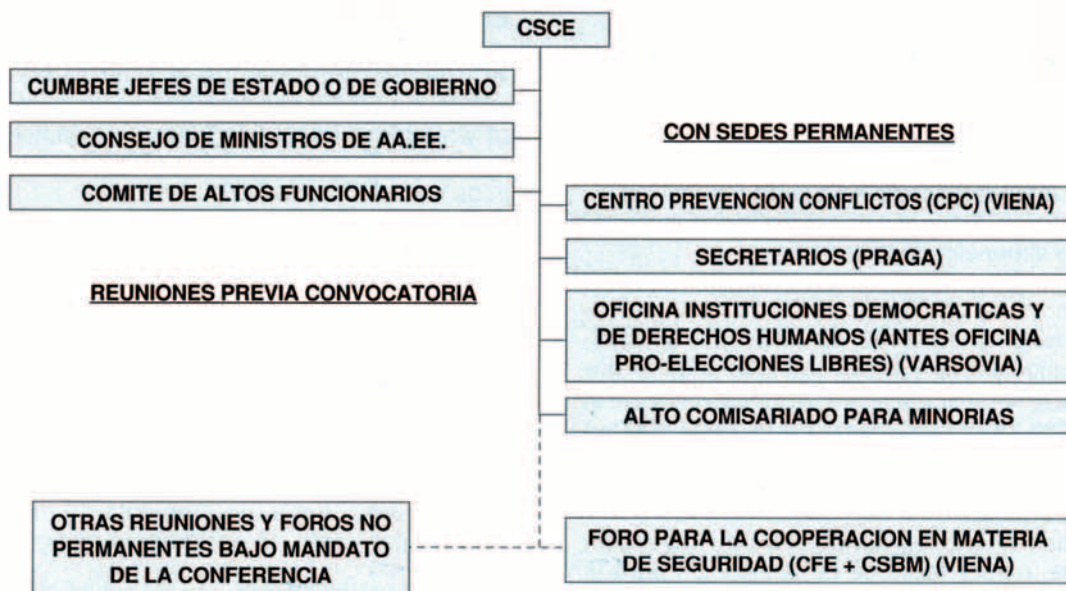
CSCE

CUMBRE JEFES DE ESTADO O DE GOBIERNO

CONSEJO DE MINISTROS DE AA.EE.

COMITE DE ALTOS FUNCIONARIOS

REUNIONES PREVIA CONVOCATORIA

CON SEDES PERMANENTES

CENTRO PREVENCION CONFLICTOS (CPC) (VIENA)

SECRETARIOS (PRAGA)

OFICINA INSTITUCIONES DEMOCRATICAS Y DE DERECHOS HUMANOS (ANTES OFICINA PRO-ELECCIONES LIBRES) (VARSOVIA)

ALTO COMISARIADO PARA MINORIAS

OTRAS REUNIONES Y FOROS NO PERMANENTES BAJO MANDATO DE LA CONFERENCIA

FORO PARA LA COOPERACION EN MATERIA DE SEGURIDAD (CFE + CSBM) (VIENA)